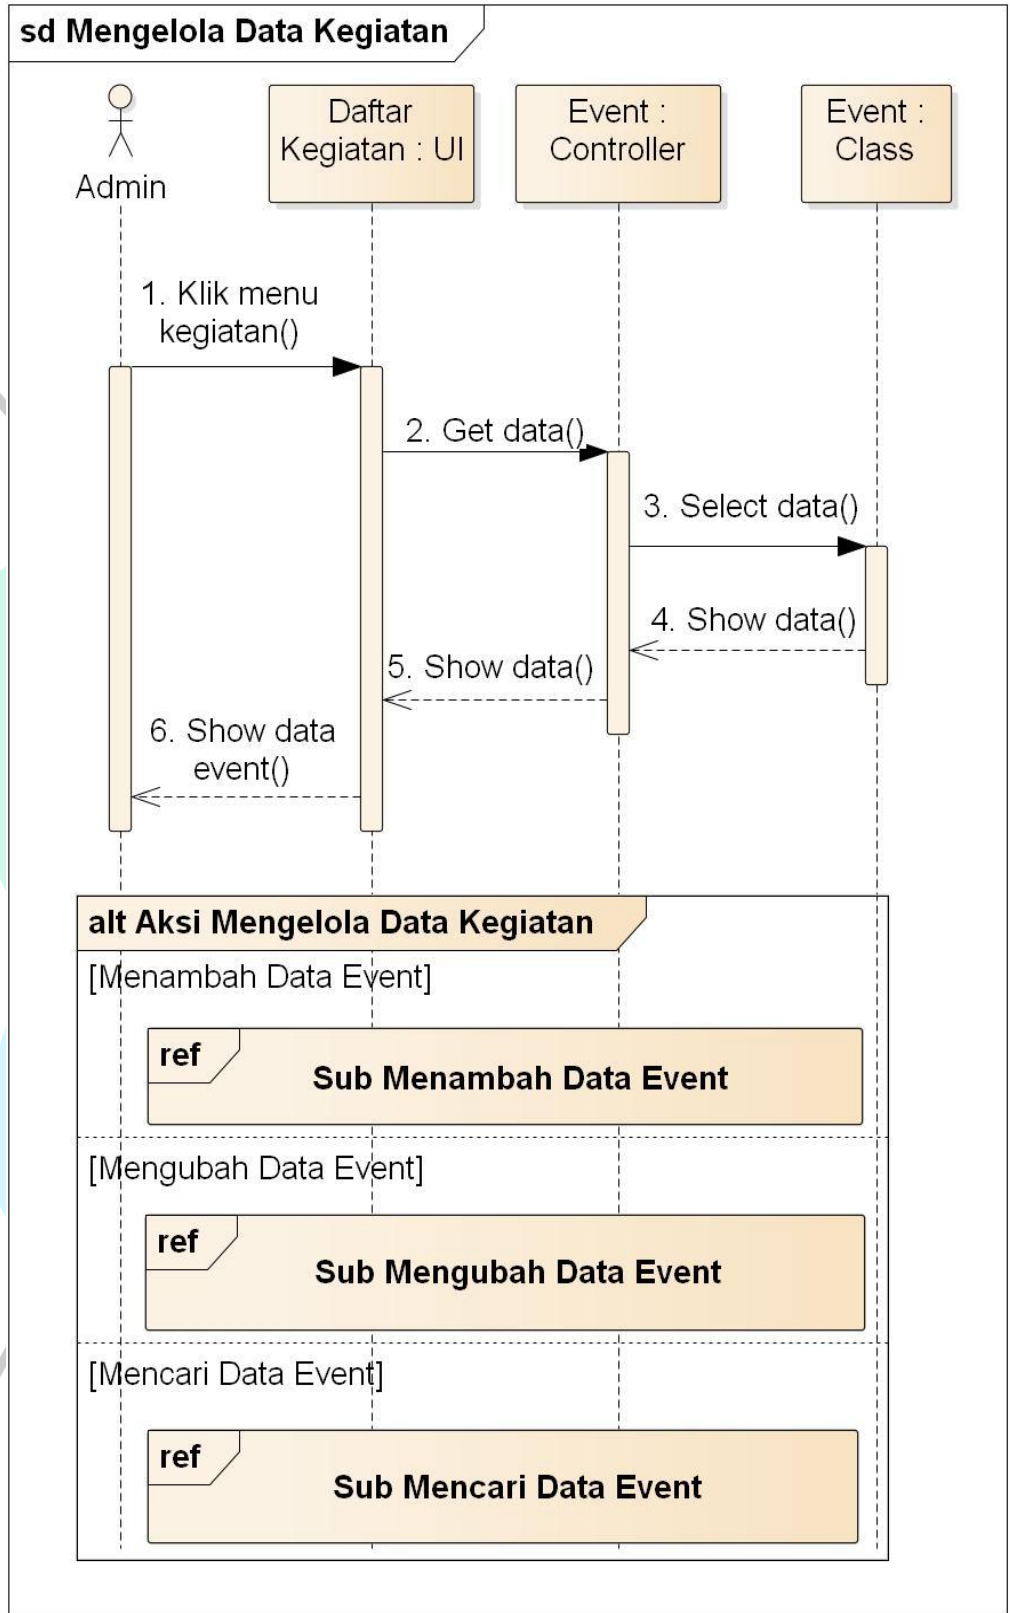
sd Mengelola Data Kegiatan

Admin

Daftar Kegiatan : UI

Event : Controller

Event : Class

1. Klik menu kegiatan()

2. Get data()

3. Select data()

4. Show data()

5. Show data()

6. Show data event()

alt Aksi Mengelola Data Kegiatan

[Menambah Data Event]

ref

Sub Menambah Data Event

[Mengubah Data Event]

ref

Sub Mengubah Data Event

[Mencari Data Event]

ref

Sub Mencari Data Event